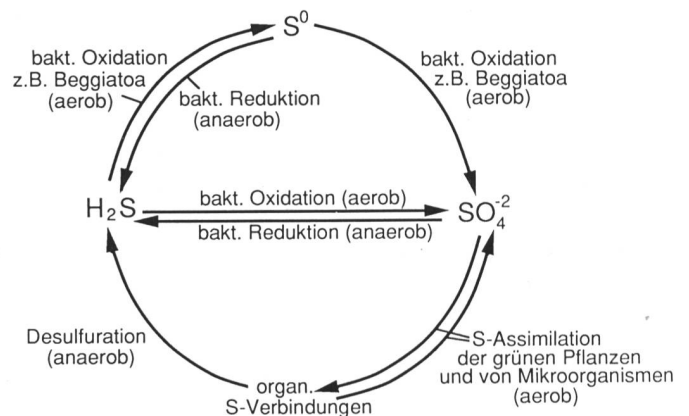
$S^0$

bakt. Oxidation z.B. Beggiatoa (aerob)

bakt. Reduktion (anaerob)

bakt. Oxidation z.B. Beggiatoa (aerob)

$H_2S$

bakt. Oxidation (aerob)

bakt. Reduktion (anaerob)

$SO_4^{-2}$

Desulfuration (anaerob)

S-Assimilation der grünen Pflanzen und von Mikroorganismen (aerob)

organ. S-Verbindungen